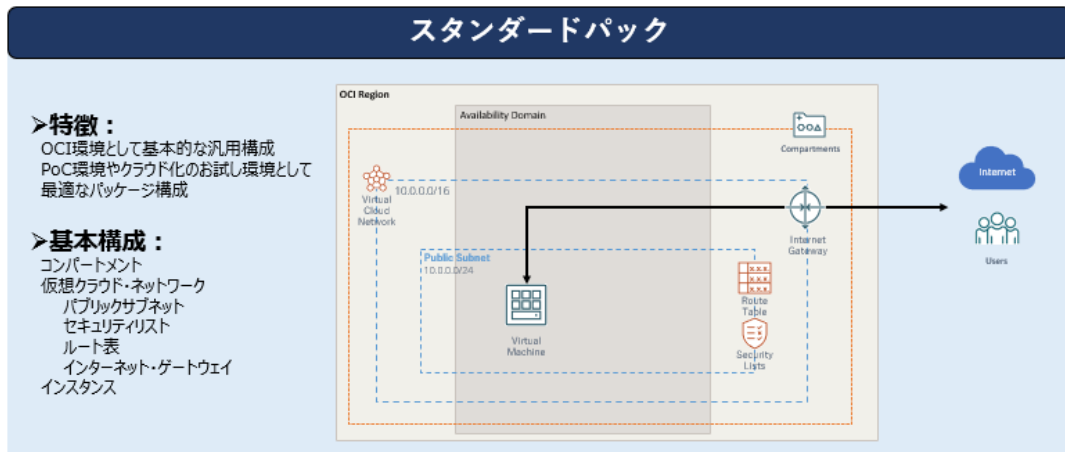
スタンダードパック

➢特徴：
OCI環境として基本的な汎用構成
PoC環境やクラウド化のお試し環境として最適なパッケージ構成

➢基本構成：
コンパートメント
仮想クラウド・ネットワーク
パブリックサブネット
セキュリティリスト
ルート表
インターネット・ゲートウェイ
インスタンス

OCI Region
Availability Domain
Compartments
Virtual Cloud Network
10.0.0.0/16
Internet Gateway
Public Subnet
10.0.0.0/24
Virtual Machine
Route Table
Security Lists
Internet
Users